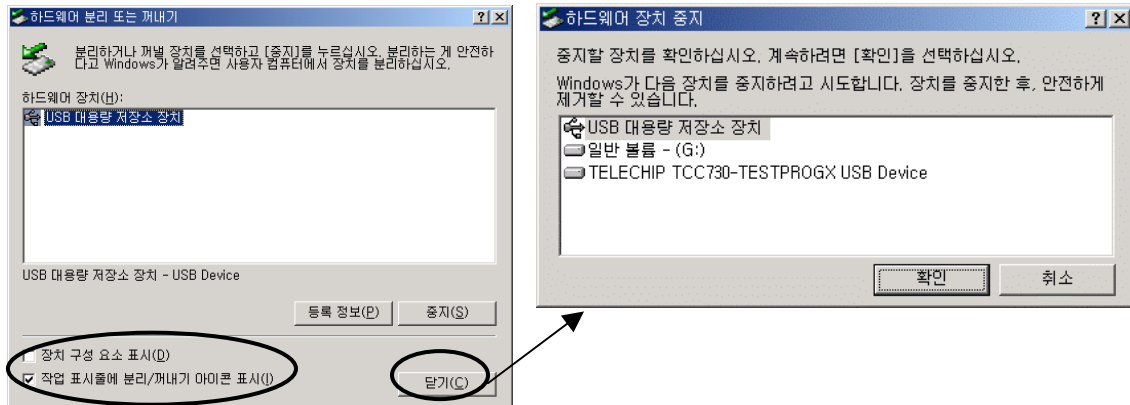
하드웨어 분리 또는 꺼내기 ? X

분리하거나 꺼낼 장치를 선택하고 [중지]를 누르십시오. 분리하는 게 안전하다고 Windows가 알려주면 사용자 컴퓨터에서 장치를 분리하십시오.

하드웨어 장치(H):

USB 대용량 저장소 장치

USB 대용량 저장소 장치 - USB Device

등록 정보(P) 중지(S)

장치 구성 요소 표시(D)

작업 표시줄에 분리/꺼내기 아이콘 표시(I)

닫기(C)

하드웨어 장치 중지 ? X

중지할 장치를 확인하십시오. 계속하려면 [확인]을 선택하십시오.

Windows가 다음 장치를 중지하려고 시도합니다. 장치를 중지한 후, 안전하게 제거할 수 있습니다.

USB 대용량 저장소 장치
일반 볼륨 - (G:)
TELECHIP TCC730-TESTPROGX USB Device

확인 취소